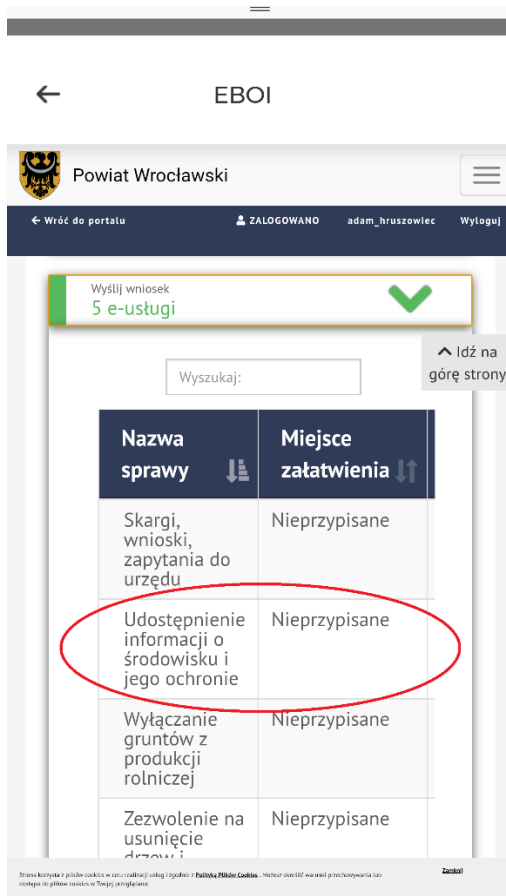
EBOI

Powiat Wrocławski

← Wróć do portalu
ZALOGOWANO adam_hruszowiec Wyloguj

Wyślij wniosek
5 e-usługi

^ Idź na górę strony

Wyszukaj:

| Nazwa sprawy | Miejsce załatwienia |
|---|---|
| Skargi, wnioski, zapytania do urzędu | Nieprzypisane |
| Udostępnienie informacji o środowisku i jego ochronie | Nieprzypisane |
| Wyłączanie gruntów z produkcji rolniczej | Nieprzypisane |
| Zezwolenie na usunięcie drzew i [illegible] | Nieprzypisane |

Strona korzysta z plików cookies w celu realizacji usług i zgodnie z Polityką Plików Cookies. Możesz określić warunki przechowywania lub dostępu do plików cookies w Twojej przeglądarce.
Zamknij